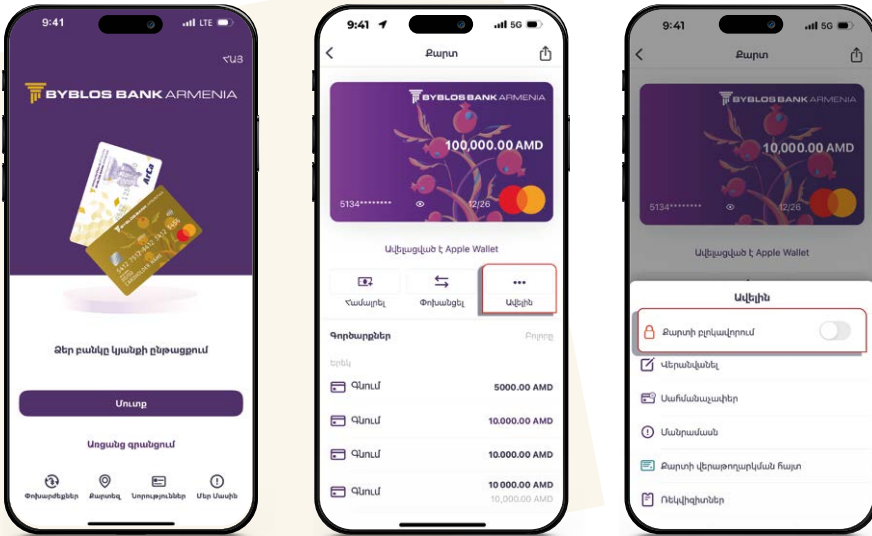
9:41
LTE
ՀԱՅ
BYBLOS BANK ARMENIA
ArCa
Ձեր բանկը կյանքի ընթացքում
Մուտք
Առցանց գրանցում
Փոխարժեքներ
Քարտեզ
Նորություններ
Մեր Մասին

9:41
5G
Քարտ
BYBLOS BANK ARMENIA
100,000.00 AMD
5134********
12/26
Ավելացված է Apple Wallet
Համալրել
Փոխանցել
Ավելին
Գործարքներ
Բոլորը
Երեկ
Գնում
5000.00 AMD
Գնում
10.000.00 AMD
Գնում
10.000.00 AMD
Գնում
10 000.00 AMD
10,000.00 AMD

9:41
5G
Քարտ
BYBLOS BANK ARMENIA
10,000.00 AMD
5134********
12/26
Ավելացված է Apple Wallet
Ավելին
Քարտի բլոկավորում
Վերանվանել
Սահմանաչափեր
Մանրամասն
Քարտի վերաթողարկման հայտ
Ռեկվիզիտներ